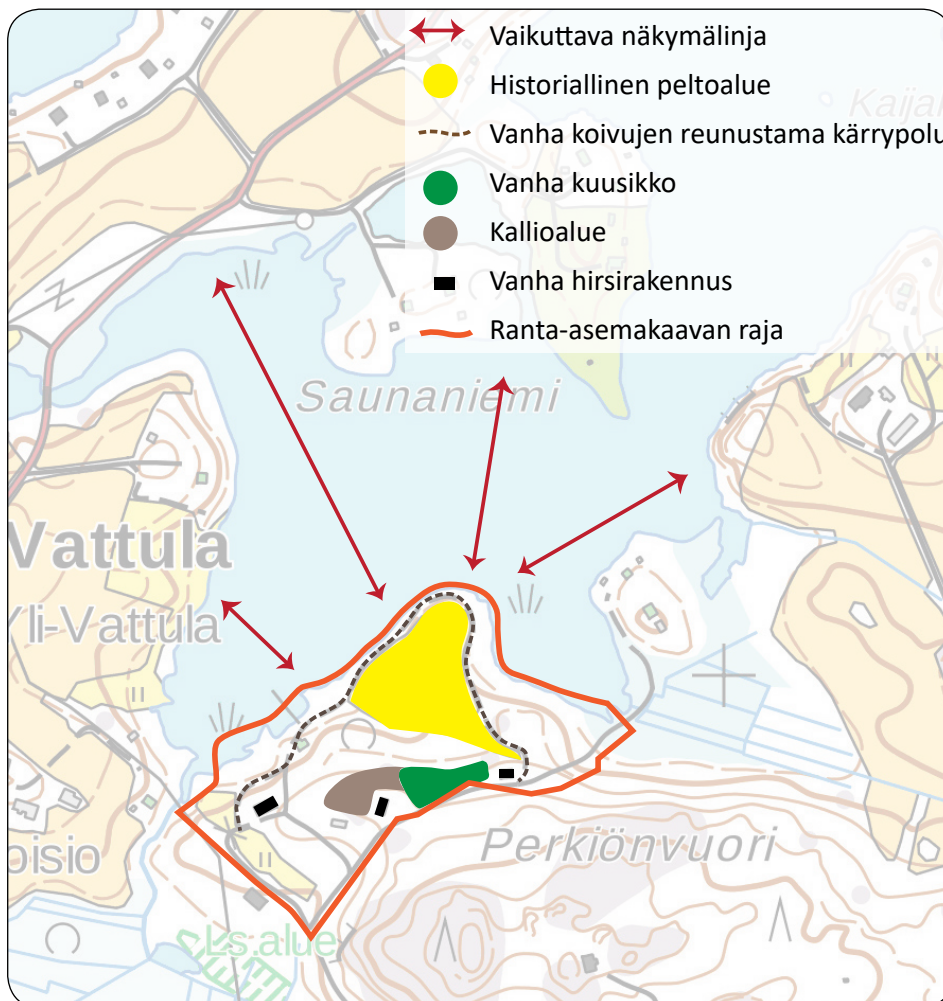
Vaikuttava näkymälinja
Historiallinen peltoalue
Vanha koivujen reunustama kärrypolu
Vanha kuusikko
Kallioalue
Vanha hirsirakennus
Ranta-asemakaavan raja

Kaijar

Saunaniemi

Vattula

Yli-Vattula

Perkiönvuori

oisio

Ls-alue